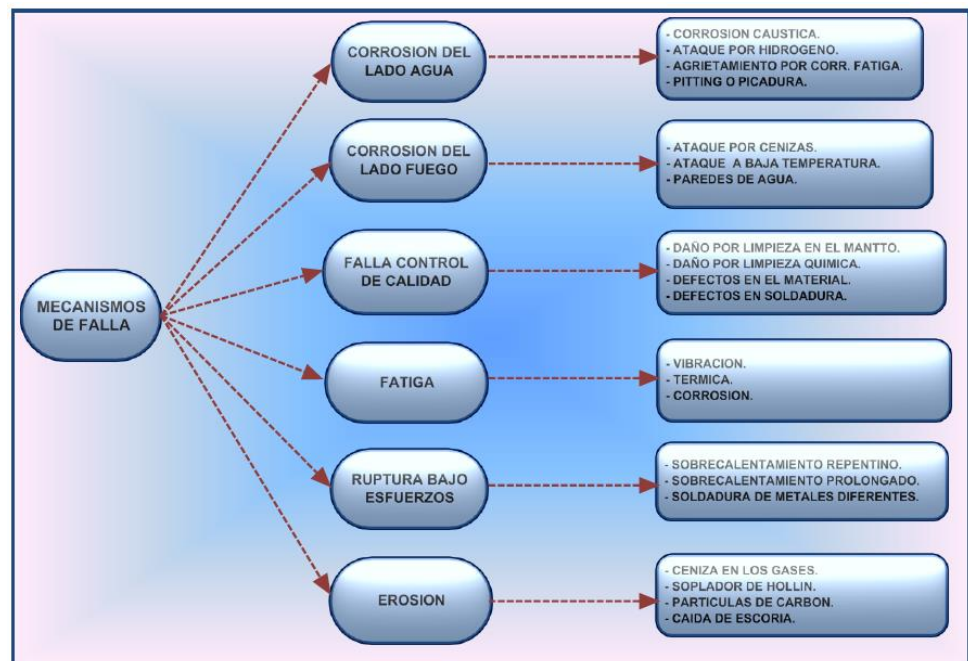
MECANISMOS DE FALLA

CORROSION DEL LADO AGUA

- CORROSION CAUSTICA.
- ATAQUE POR HIDROGENO.
- AGRIETAMIENTO POR CORR. FATIGA.
- PITTING O PICADURA.

CORROSION DEL LADO FUEGO

- ATAQUE POR CENIZAS.
- ATAQUE A BAJA TEMPERATURA.
- PAREDES DE AGUA.

FALLA CONTROL DE CALIDAD

- DAÑO POR LIMPIEZA EN EL MANTTO.
- DAÑO POR LIMPIEZA QUIMICA.
- DEFECTOS EN EL MATERIAL.
- DEFECTOS EN SOLDADURA.

FATIGA

- VIBRACION.
- TERMICA.
- CORROSION.

RUPTURA BAJO ESFUERZOS

- SOBRECALENTAMIENTO REPENTINO.
- SOBRECALENTAMIENTO PROLONGADO.
- SOLDADURA DE METALES DIFERENTES.

EROSION

- CENIZA EN LOS GASES.
- SOPLADOR DE HOLLIN.
- PARTICULAS DE CARBON.
- CAIDA DE ESCORIA.